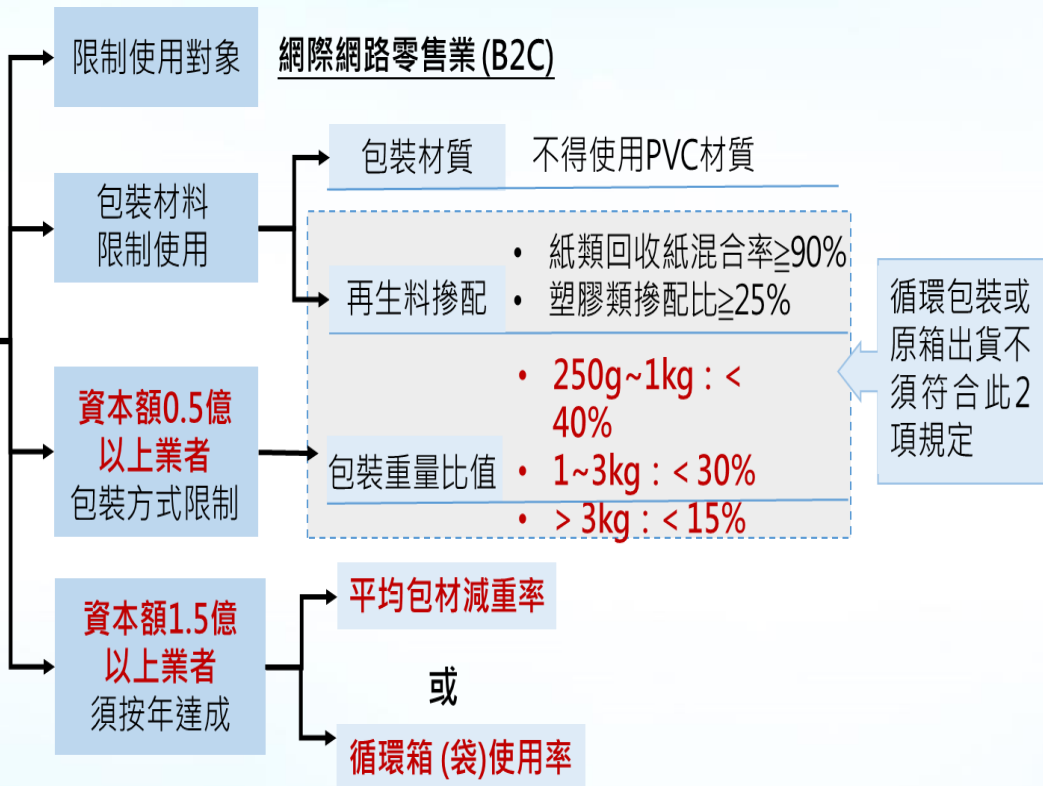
限制使用對象

網際網路零售業 (B2C)

包裝材料
限制使用

包裝材質

不得使用PVC材質

再生料摻配

• 紙類回收紙混合率≧90%
• 塑膠類摻配比≧25%

循環包裝或原箱出貨不須符合此2項規定

資本額0.5億
以上業者
包裝方式限制

包裝重量比值

• 250g~1kg：< 40%
• 1~3kg：< 30%
• > 3kg：< 15%

資本額1.5億
以上業者
須按年達成

平均包材減重率

或

循環箱 (袋)使用率